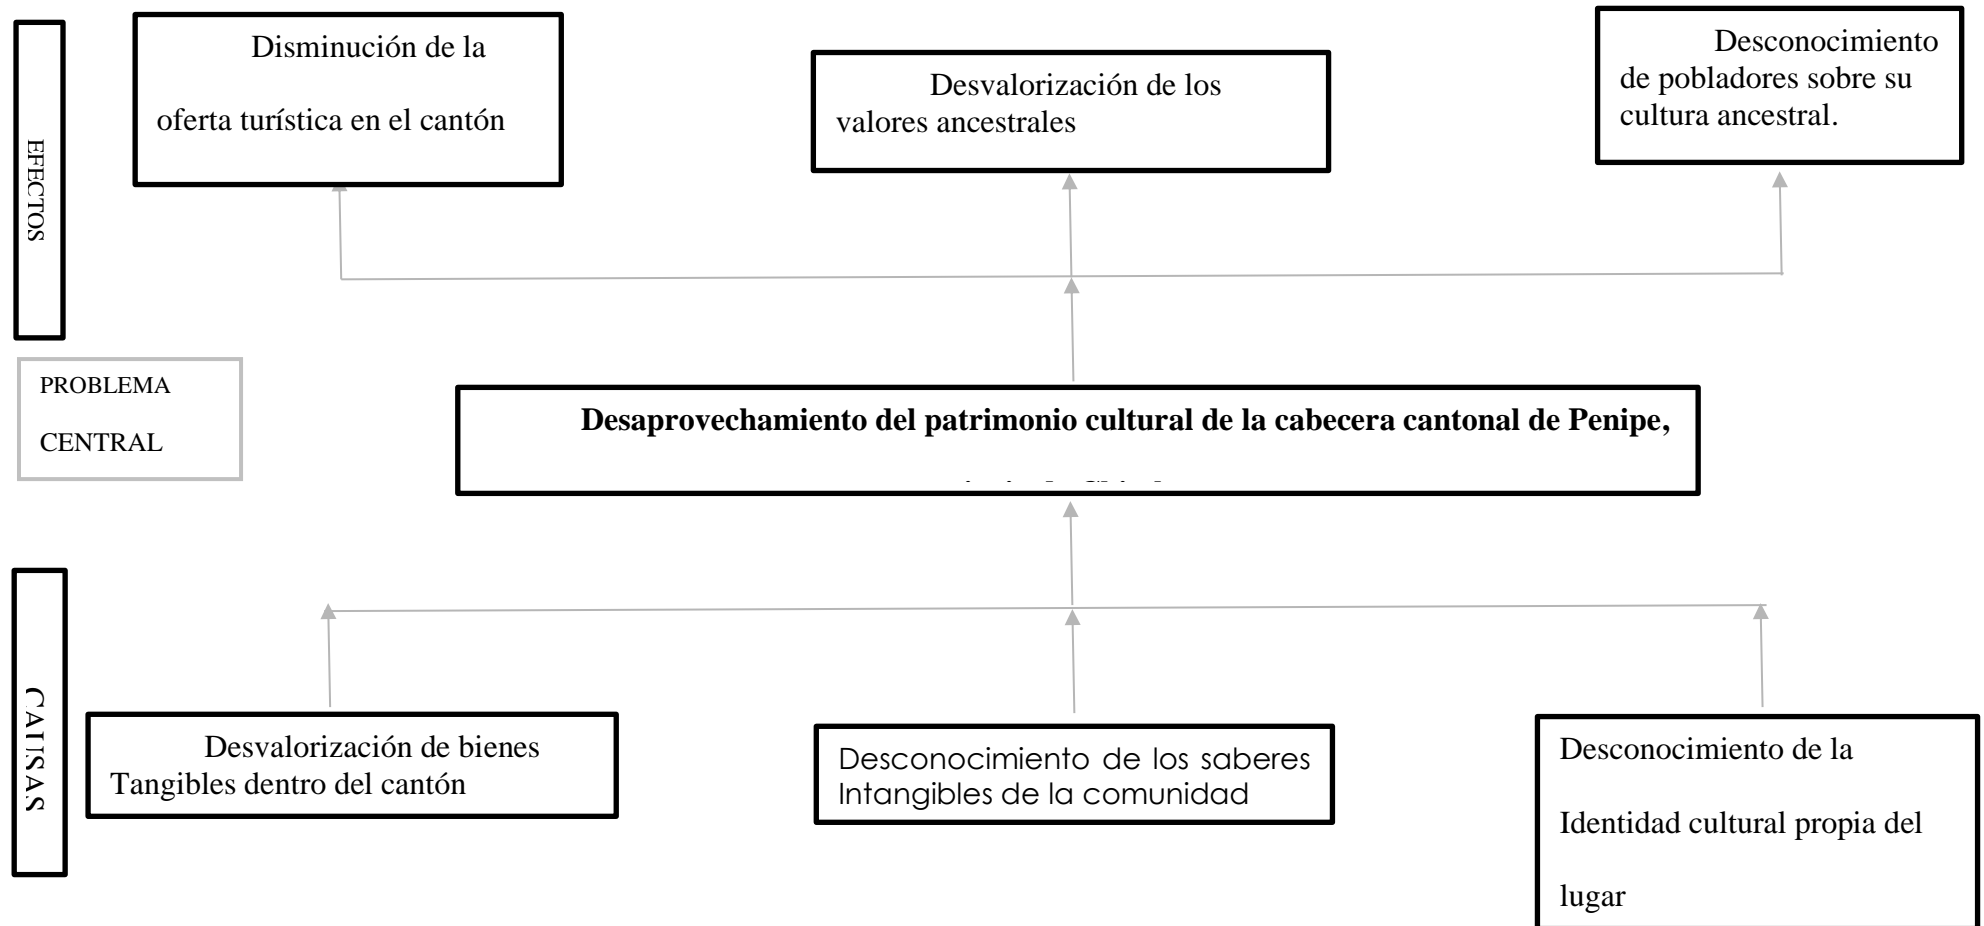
EFECTOS

Disminución de la oferta turística en el cantón

Desvalorización de los valores ancestrales

Desconocimiento de pobladores sobre su cultura ancestral.

PROBLEMA CENTRAL

Desaprovechamiento del patrimonio cultural de la cabecera cantonal de Penipe, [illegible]

CAUSAS

Desvalorización de bienes Tangibles dentro del cantón

Desconocimiento de los saberes Intangibles de la comunidad

Desconocimiento de la Identidad cultural propia del lugar